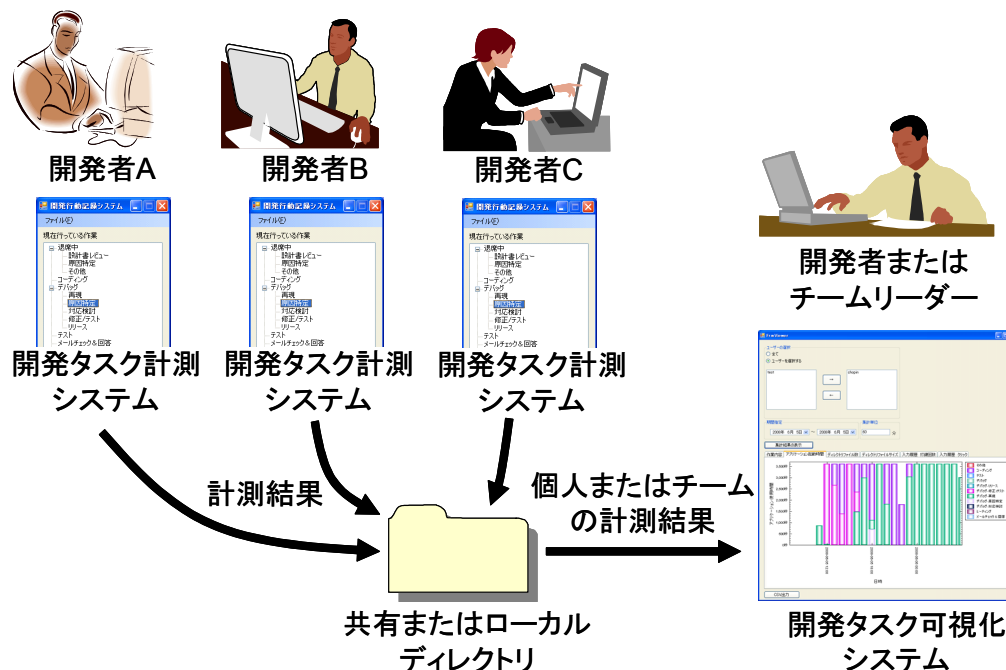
開発者A

開発者B

開発者C

開発者または
チームリーダー

開発行動記録システム
ファイル(F)
現在行っている作業
退席中
設計書レビュー
原因特定
その他
コーディング
デバッグ
再現
原因特定
対応検討
修正/テスト
リリース
テスト
メールチェック＆回答

開発行動記録システム
ファイル(F)
現在行っている作業
退席中
設計書レビュー
原因特定
その他
コーディング
デバッグ
再現
原因特定
対応検討
修正/テスト
リリース
テスト
メールチェック＆回答

開発行動記録システム
ファイル(F)
現在行っている作業
退席中
設計書レビュー
原因特定
その他
コーディング
デバッグ
再現
原因特定
対応検討
修正/テスト
リリース
テスト

開発タスク計測
システム

開発タスク計測
システム

開発タスク計測
システム

計測結果

個人またはチーム
の計測結果

共有またはローカル
ディレクトリ

開発タスク可視化
システム